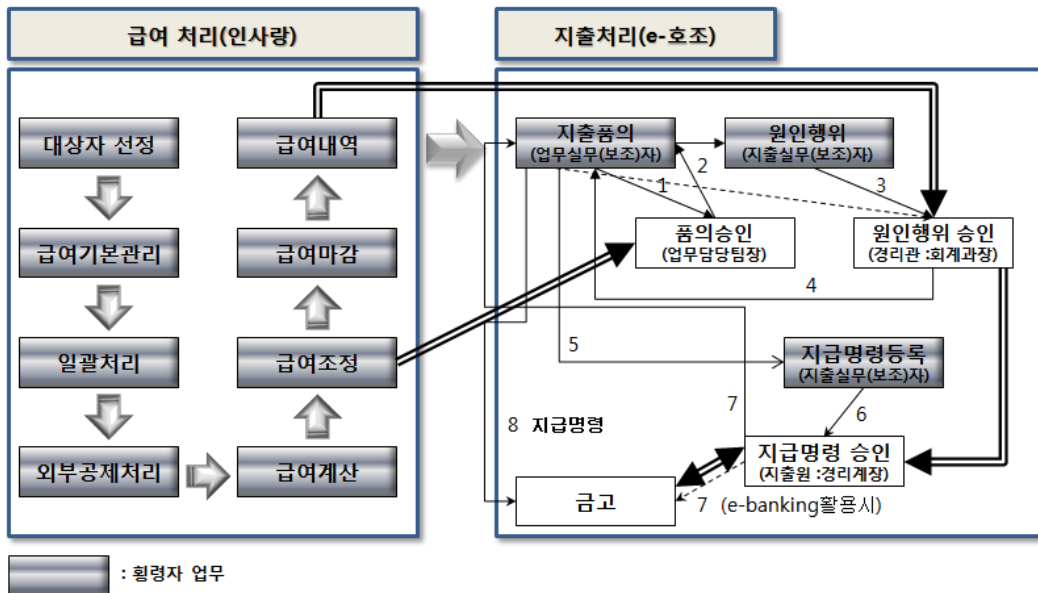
급여 처리(인사랑)

대상자 선정

급여기본관리

일괄처리

외부공제처리

급여내역

급여마감

급여조정

급여계산

지출처리(e-호조)

지출품의
(업무실무(보조)자)

원인행위
(지출실무(보조)자)

품의승인
(업무담당팀장)

원인행위 승인
(경리관 :회계과장)

지급명령등록
(지출실무(보조)자)

지급명령 승인
(지출원 :경리계장)

금고

1

2

3

4

5

6

7

7 (e-banking활용시)

8 지급명령

: 횡령자 업무